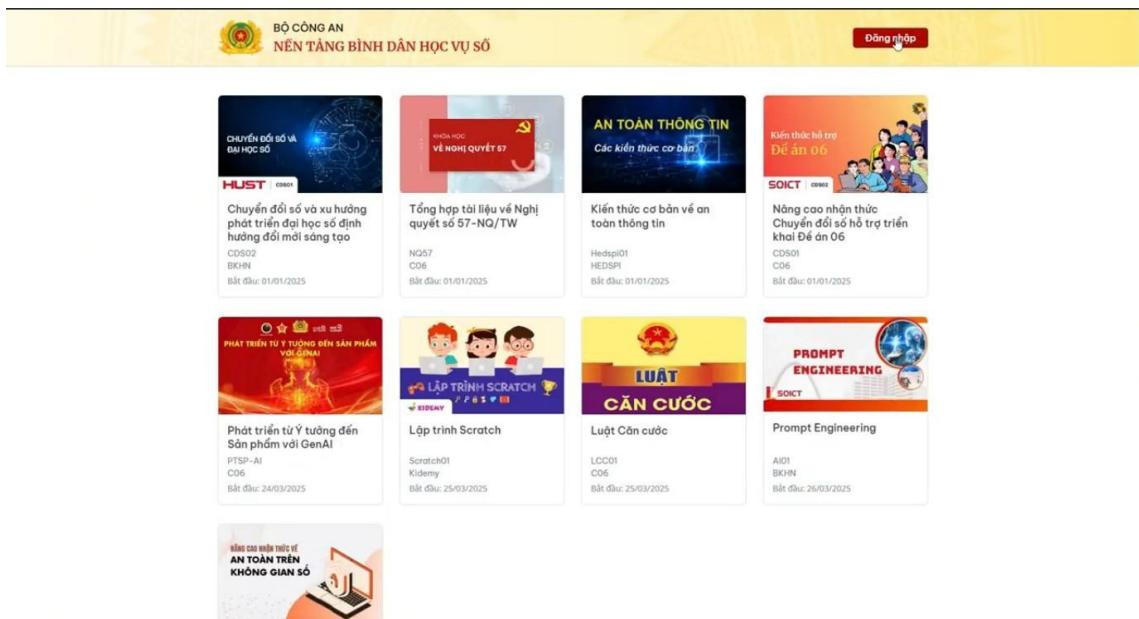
BỘ CÔNG AN
NỀN TẢNG BÌNH DÂN HỌC VỤ SỐ

Đăng nhập

CHUYỂN ĐỔI SỐ VÀ ĐẠI HỌC SỐ
HUST CDS01

Chuyển đổi số và xu hướng phát triển đại học số định hướng đổi mới sáng tạo
CDS02
BKHN
Bắt đầu: 01/01/2025

KHÓA HỌC
VỀ NGHỊ QUYẾT 57

Tổng hợp tài liệu về Nghị quyết số 57-NQ/TW
NQ57
C06
Bắt đầu: 01/01/2025

AN TOÀN THÔNG TIN
Các kiến thức cơ bản

Kiến thức cơ bản về an toàn thông tin
Hedspi01
HEDSPI
Bắt đầu: 01/01/2025

Kiến thức hỗ trợ
Đề án 06
SOICT CDS02

Nâng cao nhận thức Chuyển đổi số hỗ trợ triển khai Đề án 06
CDS01
C06
Bắt đầu: 01/01/2025

PHÁT TRIỂN TỪ Ý TƯỞNG ĐẾN SẢN PHẨM VỚI GENAI

Phát triển từ Ý tưởng đến Sản phẩm với GenAI
PTSP-AI
C06
Bắt đầu: 24/03/2025

LẬP TRÌNH SCRATCH
KIDEMY

Lập trình Scratch
Scratch01
Kidemy
Bắt đầu: 25/03/2025

LUẬT
CĂN CƯỚC

Luật Căn cước
LCC01
C06
Bắt đầu: 25/03/2025

PROMPT ENGINEERING
SOICT

Prompt Engineering
AI01
BKHN
Bắt đầu: 26/03/2025

NÂNG CAO NHẬN THỨC VỀ
AN TOÀN TRÊN KHÔNG GIAN SỐ